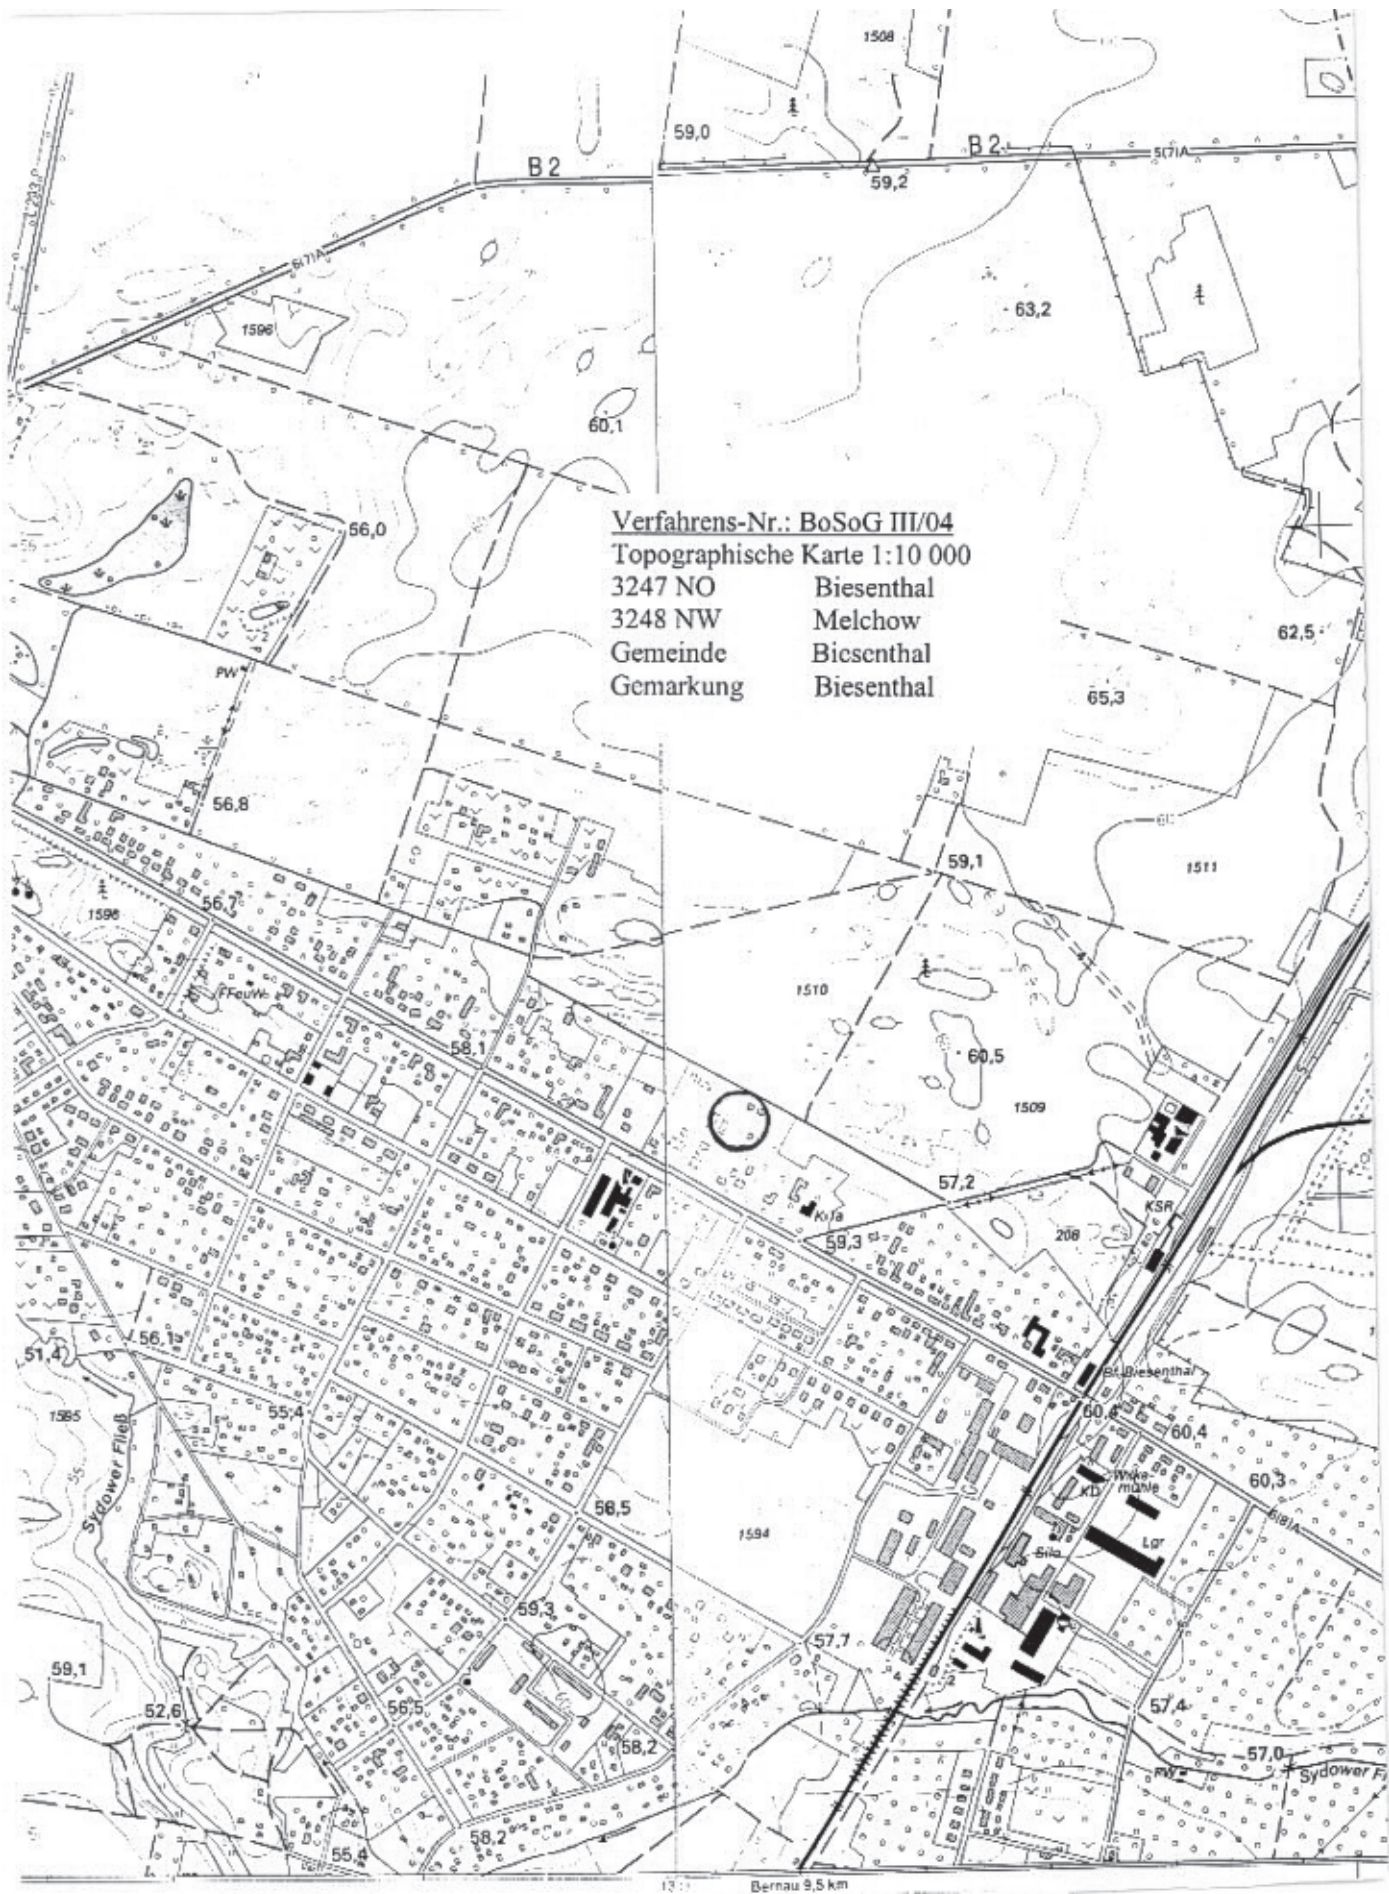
1508
59,0
B 2
59,2
B 2
517IA
517IA
1596
63,2
60,1
Verfahrens-Nr.: BoSoG III/04
Topographische Karte 1:10 000
3247 NO Biesenthal
3248 NW Melchow
Gemeinde Biesenthal
Gemarkung Biesenthal

56,0
62,5
65,3
PW
56,8
59,1
1511
1596
56,7
FFeuW
1510
58,1
60,5
1509
57,2
Kita
59,3
208
KSR
56,1
51,4
Bf. Biesenthal
60,4
60,4
60,3
1585
55,4
Sydower Fließ
Wikemühle
KD
56,5
1594
Silo
Lgr
59,3
57,7
59,1
52,6
56,5
58,2
57,4
57,0
PW
Sydower F
58,2
55,4
Bernau 9,5 km